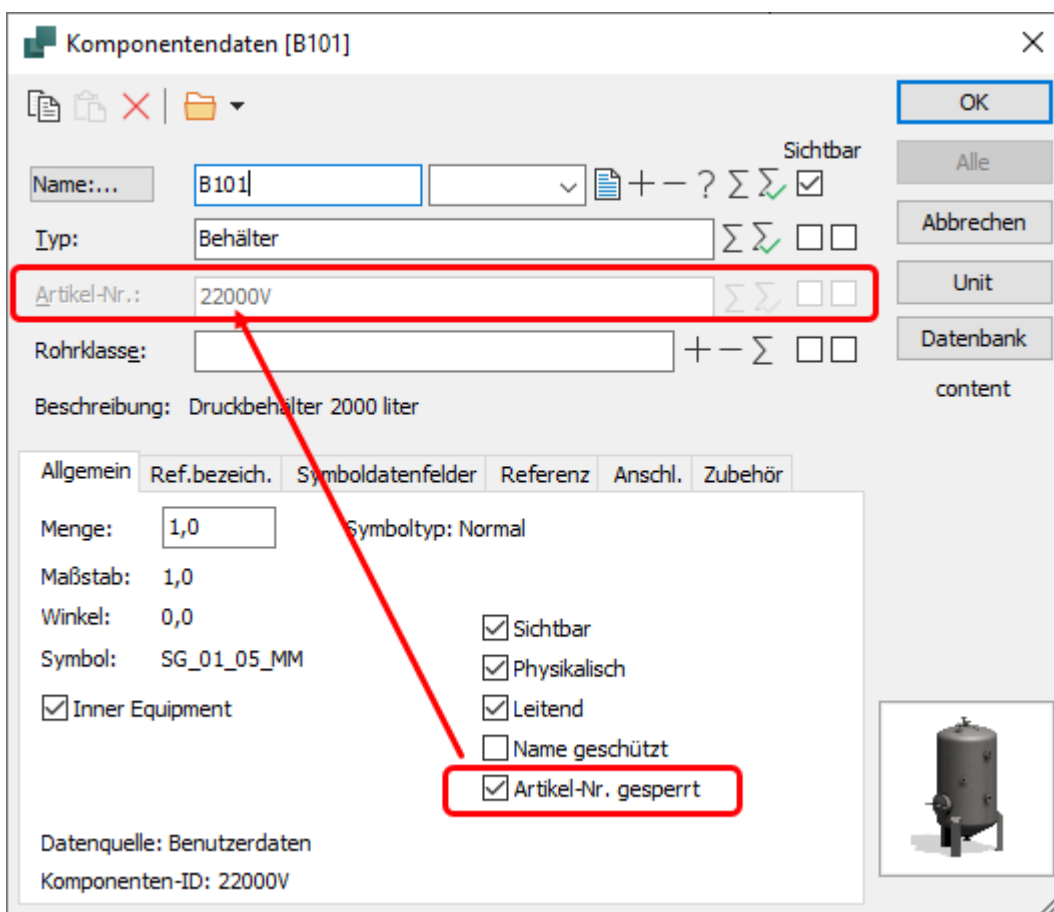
Komponentendaten [B101]

OK
Alle
Abbrechen
Unit
Datenbank
content

Sichtbar
Name:... B101
Typ: Behälter
Artikel-Nr.: 22000V
Rohrklasse:
Beschreibung: Druckbehälter 2000 liter

Allgemein | Ref.bezeich. | Symboldatenfelder | Referenz | Anschl. | Zubehör

Menge: 1,0
Symboltyp: Normal
Maßstab: 1,0
Winkel: 0,0
Symbol: SG_01_05_MM
Inner Equipment
Sichtbar
Physikalisch
Leitend
Name geschützt
Artikel-Nr. gesperrt

Datenquelle: Benutzerdaten
Komponenten-ID: 22000V